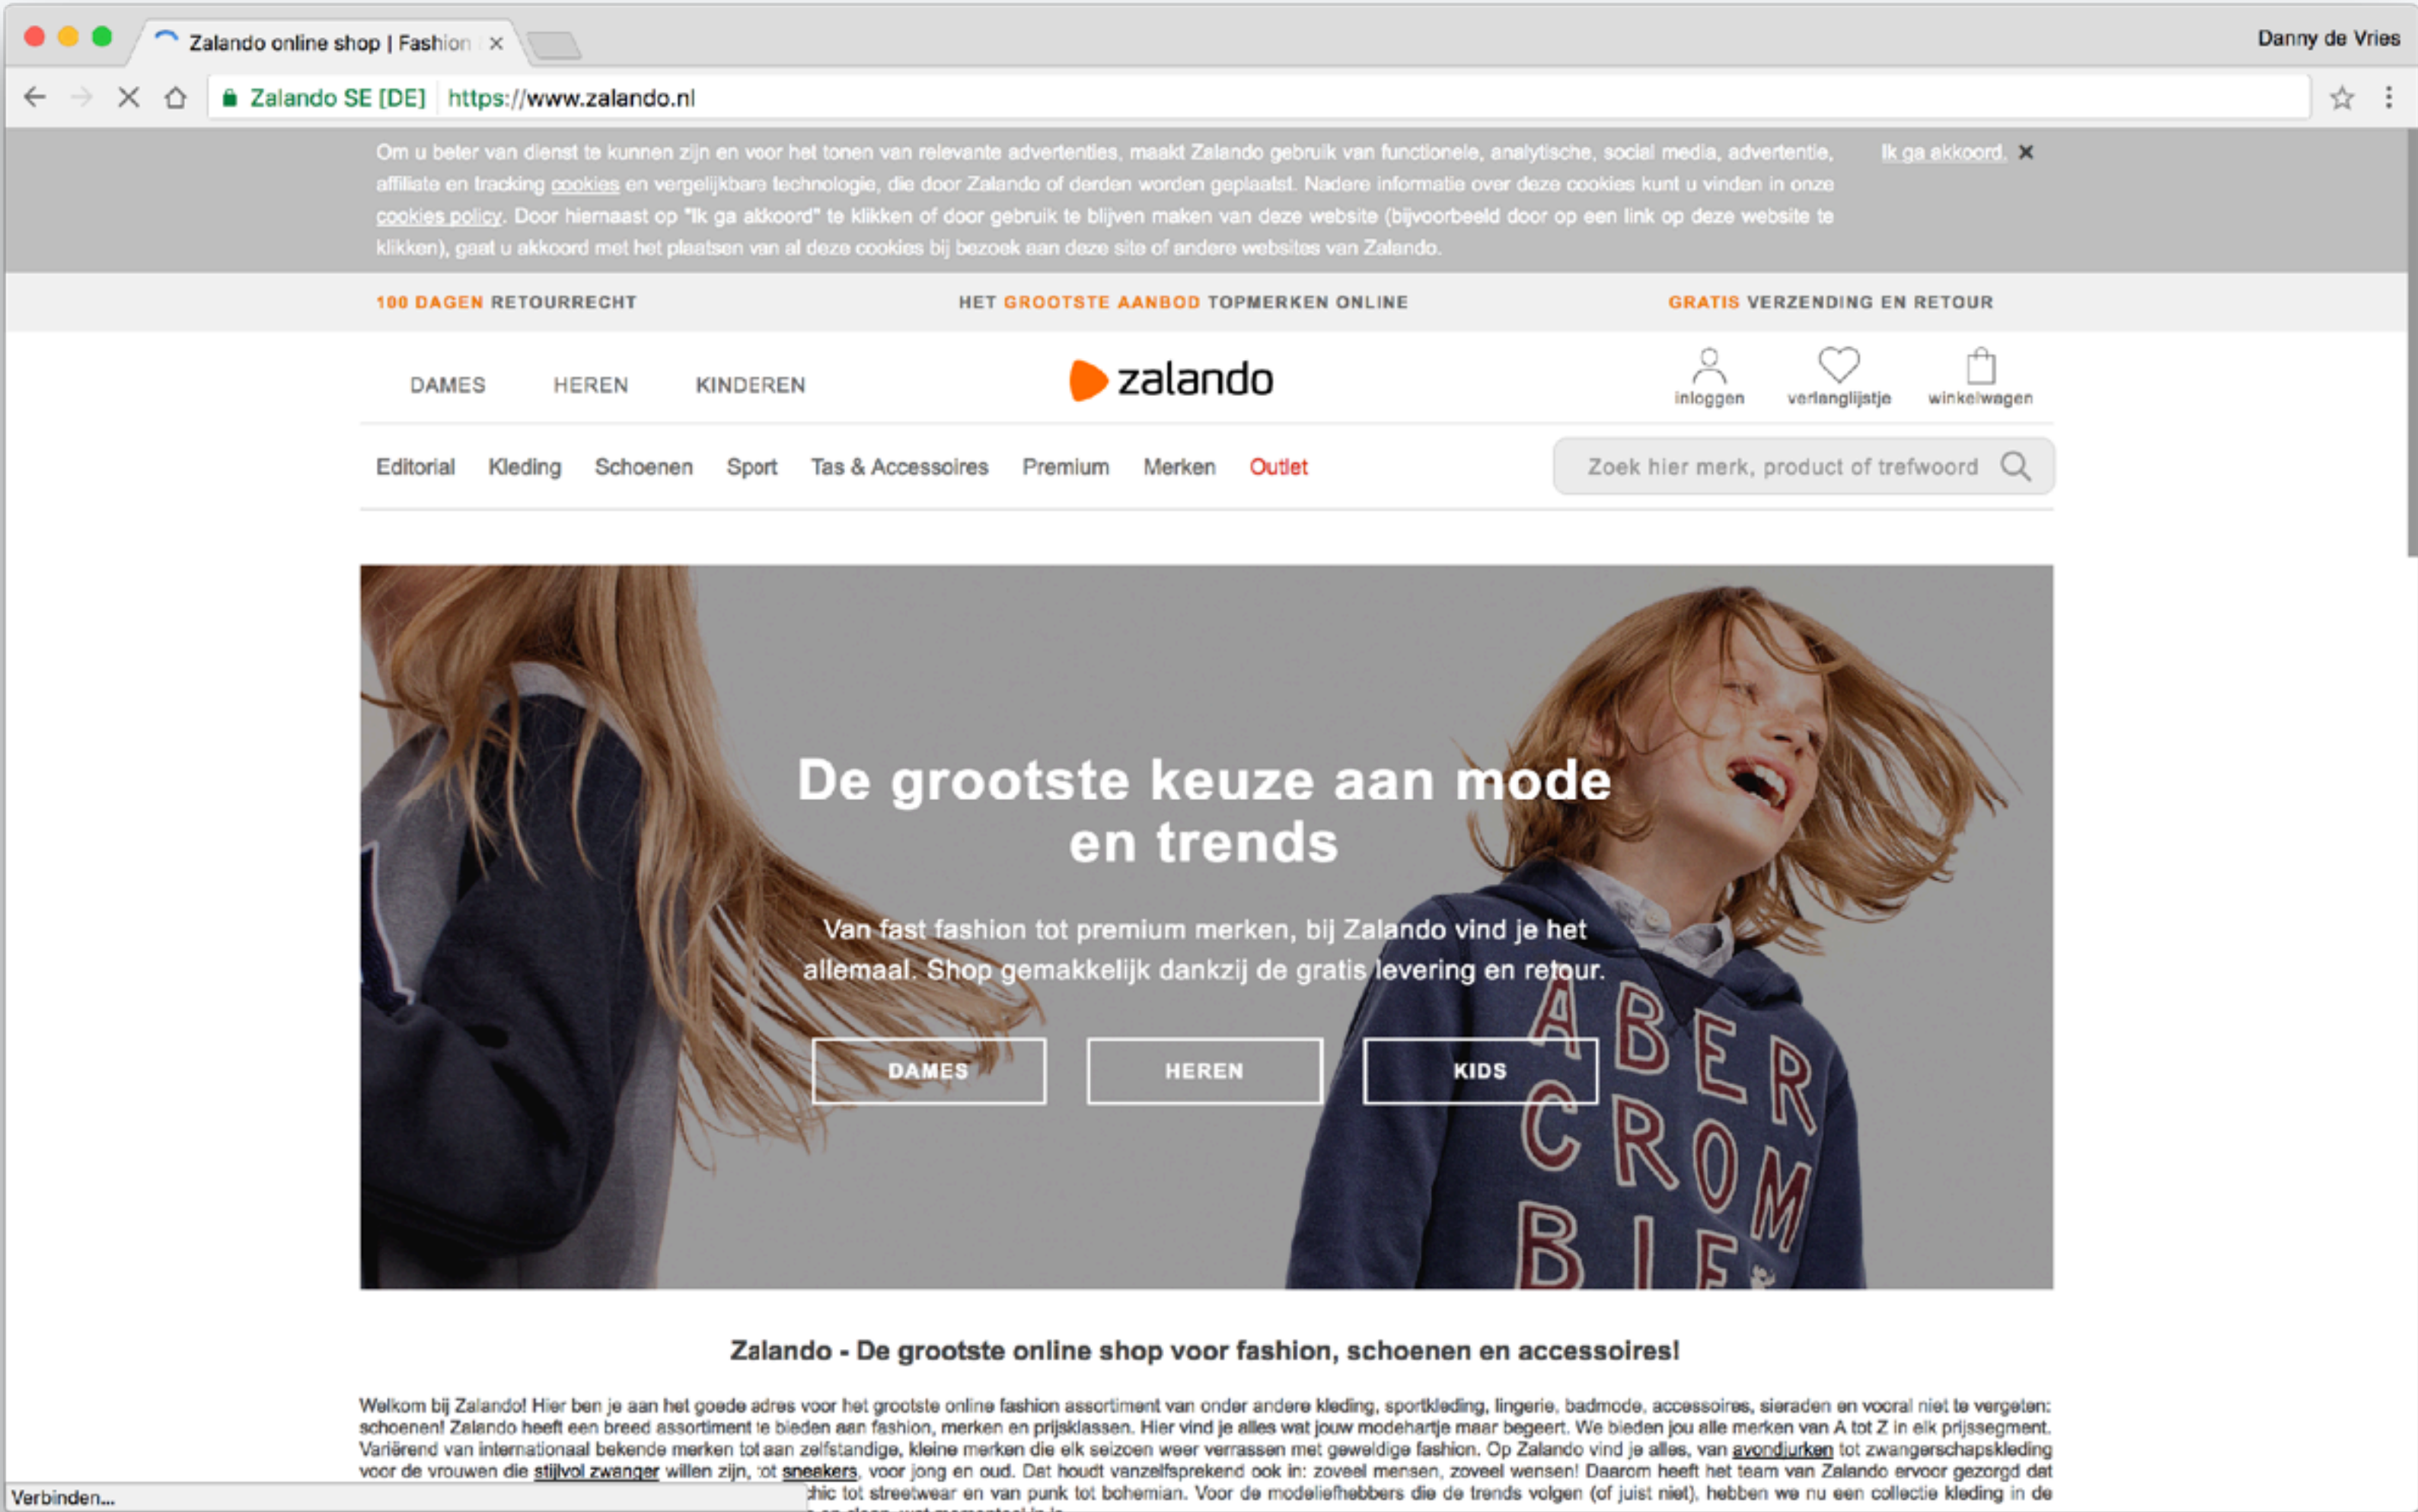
Zalando online shop | Fashion ×

Danny de Vries

Zalando SE [DE] https://www.zalando.nl

Om u beter van dienst te kunnen zijn en voor het tonen van relevante advertenties, maakt Zalando gebruik van functionele, analytische, social media, advertentie, affiliate en tracking cookies en vergelijkbare technologie, die door Zalando of derden worden geplaatst. Nadere informatie over deze cookies kunt u vinden in onze cookies policy. Door hiernaast op "Ik ga akkoord" te klikken of door gebruik te blijven maken van deze website (bijvoorbeeld door op een link op deze website te klikken), gaat u akkoord met het plaatsen van al deze cookies bij bezoek aan deze site of andere websites van Zalando.

Ik ga akkoord. ×

100 DAGEN RETOURRECHT HET GROOTSTE AANBOD TOPMERKEN ONLINE GRATIS VERZENDING EN RETOUR

DAMES HEREN KINDEREN

zalando

inloggen verlanglijstje winkelwagen

Editorial Kleding Schoenen Sport Tas & Accessoires Premium Merken Outlet

Zoek hier merk, product of trefwoord

De grootste keuze aan mode en trends

Van fast fashion tot premium merken, bij Zalando vind je het allemaal. Shop gemakkelijk dankzij de gratis levering en retour.

DAMES HEREN KIDS

ABER CROM BIE

Zalando - De grootste online shop voor fashion, schoenen en accessoires!

Welkom bij Zalando! Hier ben je aan het goede adres voor het grootste online fashion assortiment van onder andere kleding, sportkleding, lingerie, badmode, accessoires, sieraden en vooral niet te vergeten: schoenen! Zalando heeft een breed assortiment te bieden aan fashion, merken en prijsklassen. Hier vind je alles wat jouw modehartje maar begeert. We bieden jou alle merken van A tot Z in elk prijssegment. Variërend van internationaal bekende merken tot aan zelfstandige, kleine merken die elk seizoen weer verrassen met geweldige fashion. Op Zalando vind je alles, van avondjurken tot zwangerschapskleding voor de vrouwen die stijlvol zwanger willen zijn, tot sneakers, voor jong en oud. Dat houdt vanzelfsprekend ook in: zoveel mensen, zoveel wensen! Daarom heeft het team van Zalando ervoor gezorgd dat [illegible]hic tot streetwear en van punk tot bohemian. Voor de modeliefhebbers die de trends volgen (of juist niet), hebben we nu een collectie kleding in de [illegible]

Verbinden...